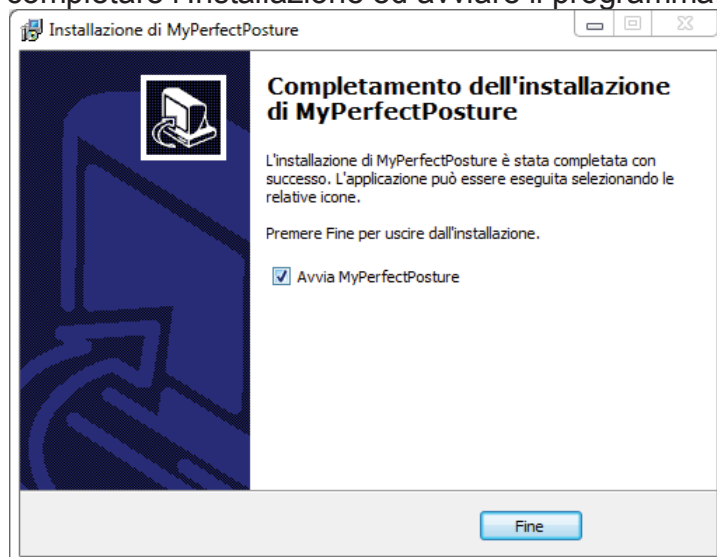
completare l'installazione ed avviare il programma

Installazione di MyPerfectPosture

Completamento dell'installazione di MyPerfectPosture

L'installazione di MyPerfectPosture è stata completata con successo. L'applicazione può essere eseguita selezionando le relative icone.

Premere Fine per uscire dall'installazione.

Avvia MyPerfectPosture

Fine